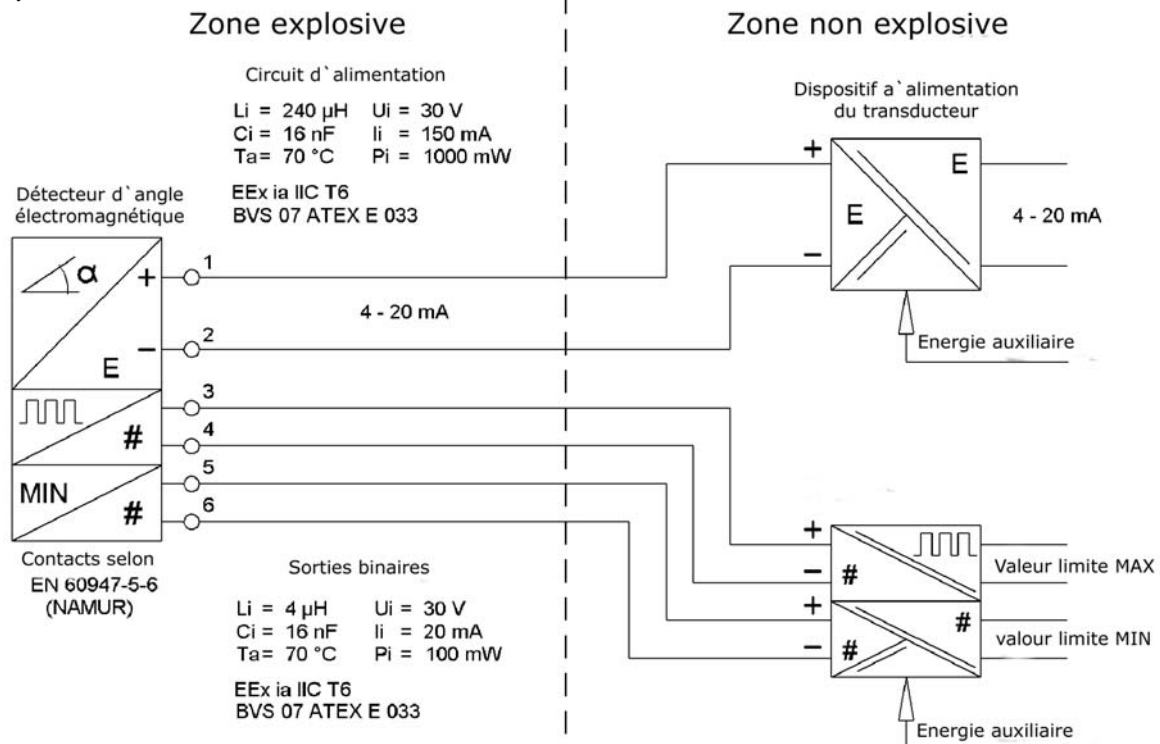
Zone explosive

Zone non explosive

Circuit d`alimentation

Li = 240 µH Ui = 30 V
Ci = 16 nF Ii = 150 mA
Ta= 70 °C Pi = 1000 mW

EEx ia IIC T6
BVS 07 ATEX E 033

Détecteur d`angle électromagnétique

α +

E −

#

MIN #

1
2
3
4
5
6

4 - 20 mA

Dispositif a`alimentation du transducteur

+
E
E
−
4 - 20 mA

Energie auxiliaire

Contacts selon EN 60947-5-6 (NAMUR)

Sorties binaires

Li = 4 µH Ui = 30 V
Ci = 16 nF Ii = 20 mA
Ta= 70 °C Pi = 100 mW

EEx ia IIC T6
BVS 07 ATEX E 033

+
− #
+
− #
#

Valeur limite MAX
valour limite MIN

Energie auxiliaire